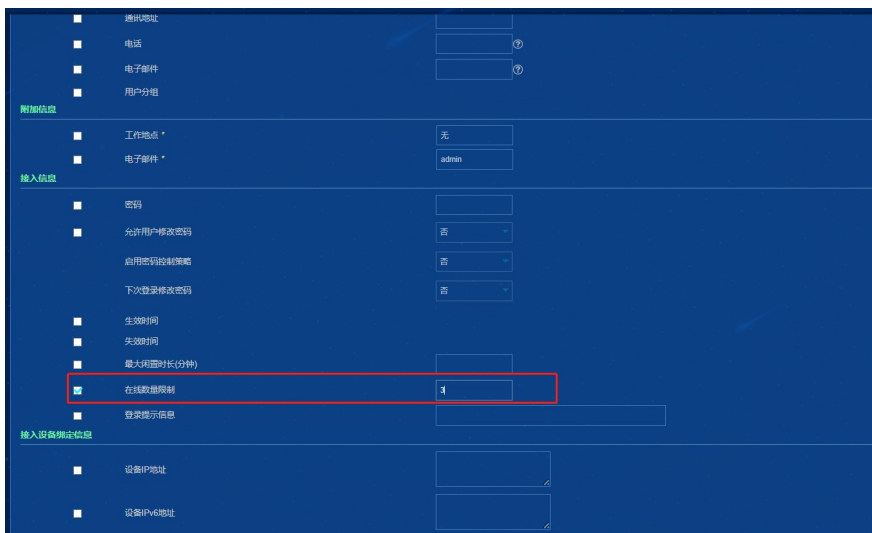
通讯地址
电话 ⑦
电子邮件 ⑦
用户分组
附加信息
工作地点 * 无
电子邮件 * admin
接入信息
密码
允许用户修改密码 否
启用密码控制策略 否
下次登录修改密码 否
生效时间
失效时间
最大闲置时长(分钟)
在线数量限制 3
登录提示信息
接入设备绑定信息
设备IP地址
设备IPv6地址